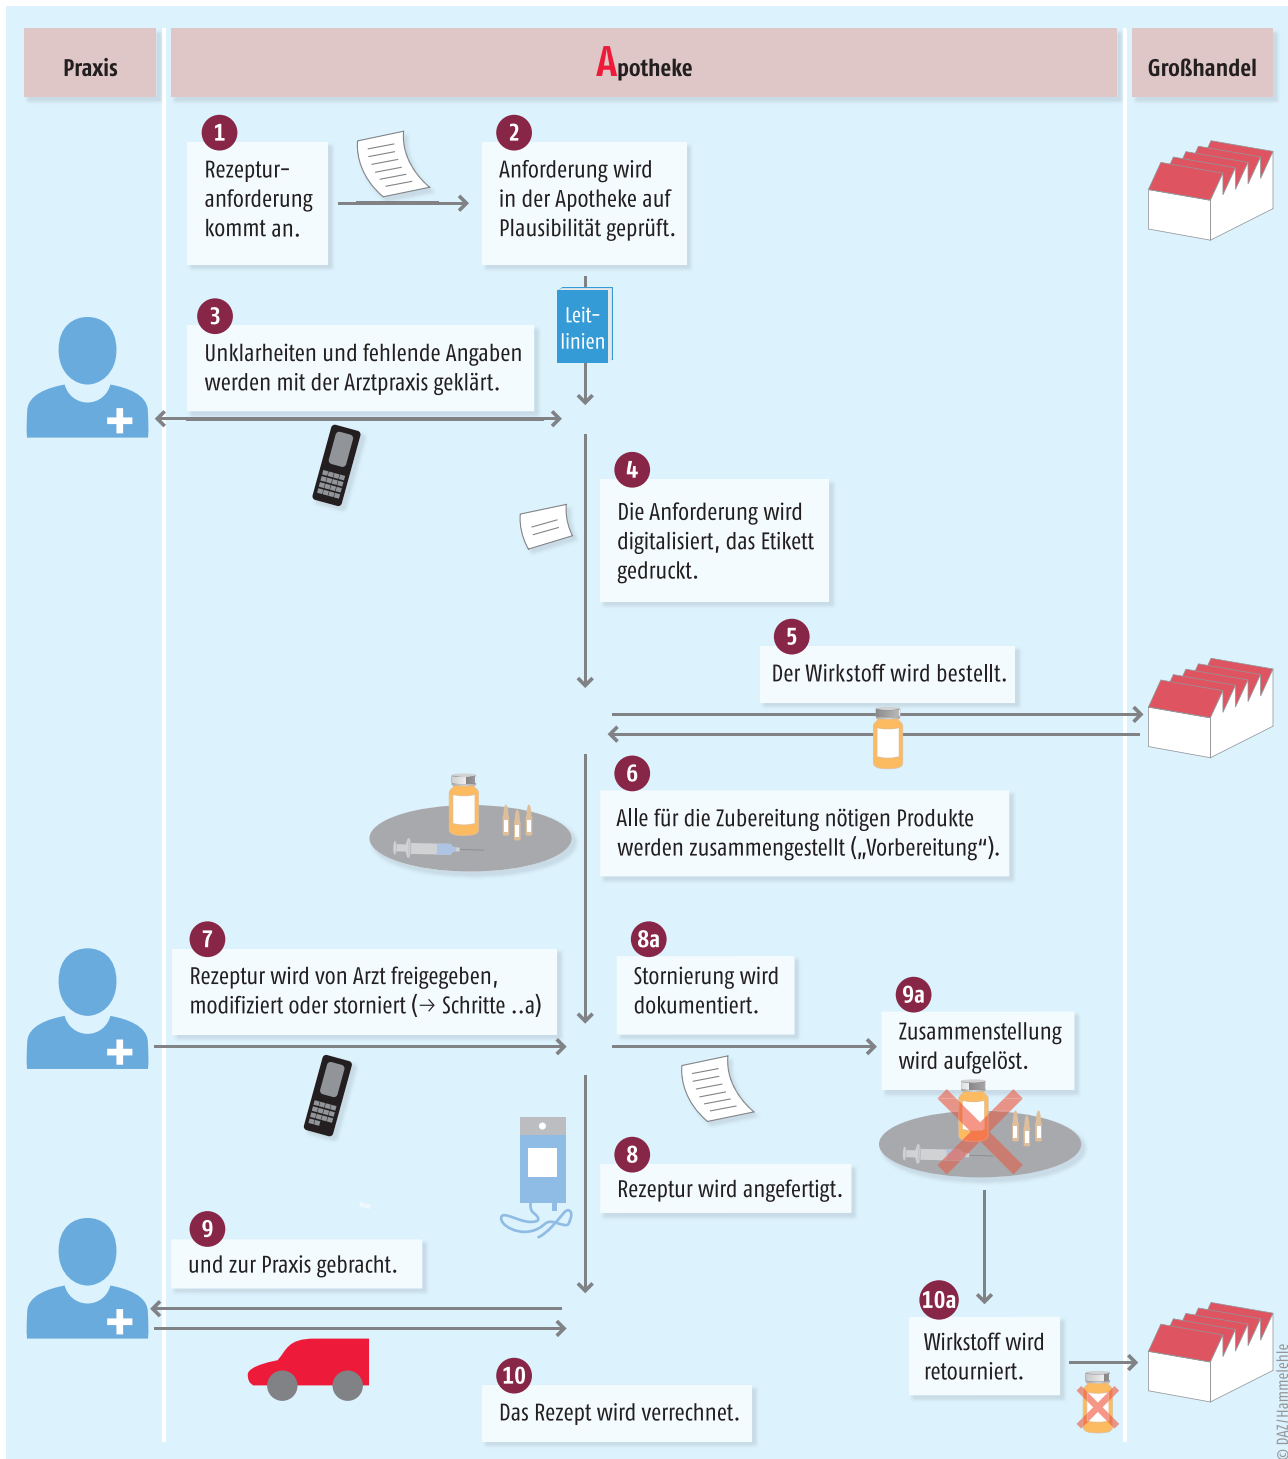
Praxis

Apotheke

Großhandel

1
Rezepturanforderung kommt an.

2
Anforderung wird in der Apotheke auf Plausibilität geprüft.

Leitlinien

3
Unklarheiten und fehlende Angaben werden mit der Arztpraxis geklärt.

4
Die Anforderung wird digitalisiert, das Etikett gedruckt.

5
Der Wirkstoff wird bestellt.

6
Alle für die Zubereitung nötigen Produkte werden zusammengestellt („Vorbereitung“).

7
Rezeptur wird von Arzt freigegeben, modifiziert oder storniert (→ Schritte ..a)

8a
Stornierung wird dokumentiert.

9a
Zusammenstellung wird aufgelöst.

8
Rezeptur wird angefertigt.

9
und zur Praxis gebracht.

10a
Wirkstoff wird retourniert.

10
Das Rezept wird verrechnet.

© DAZ/Hammelehle